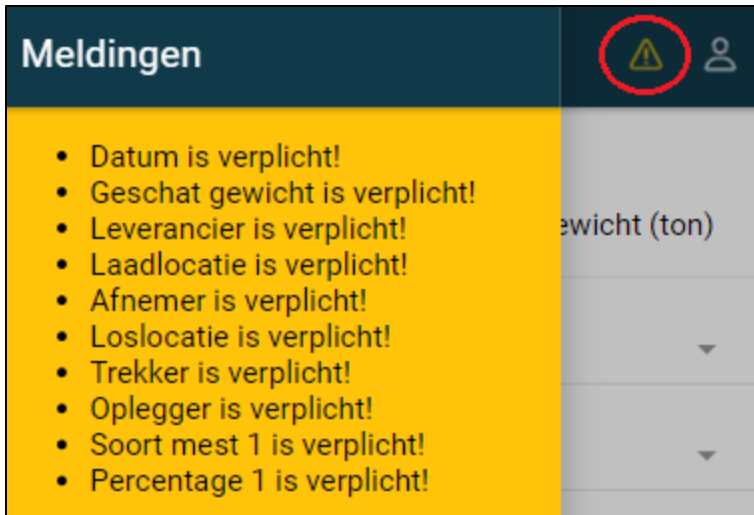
Meldingen

- Datum is verplicht!
- Geschat gewicht is verplicht!
- Leverancier is verplicht!
- Laadlocatie is verplicht!
- Afnemer is verplicht!
- Loslocatie is verplicht!
- Trekker is verplicht!
- Oplegger is verplicht!
- Soort mest 1 is verplicht!
- Percentage 1 is verplicht!

ewicht (ton)